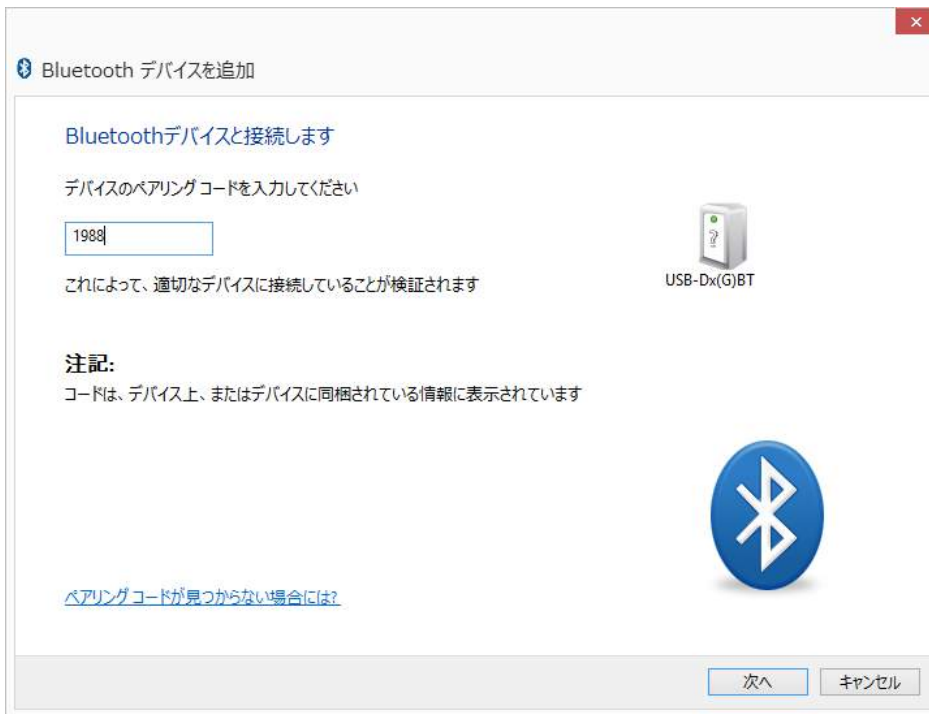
Bluetooth デバイスを追加

Bluetoothデバイスと接続します

デバイスのペアリング コードを入力してください

1988

これによって、適切なデバイスに接続していることが検証されます

USB-Dx(G)BT

注記:
コードは、デバイス上、またはデバイスに同梱されている情報に表示されています

ペアリング コードが見つからない場合には?

次へ
キャンセル